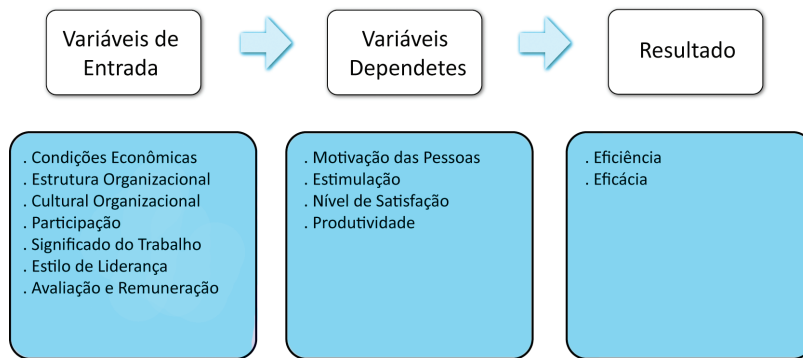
Variáveis de Entrada

Variáveis Dependetes

Resultado

. Condições Econômicas
. Estrutura Organizacional
. Cultural Organizacional
. Participação
. Significado do Trabalho
. Estilo de Liderança
. Avaliação e Remuneração

. Motivação das Pessoas
. Estimulação
. Nível de Satisfação
. Produtividade

. Eficiência
. Eficácia